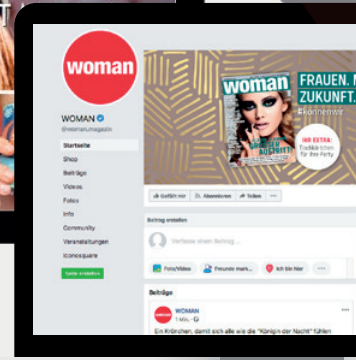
woman

WOMAN
@woman.magazin

Startseite
Shop
Beiträge
Videos
Fotos
Info
Community
Veranstaltungen
iconosquare

Seite erstellen

woman

FRAUEN. M
ZUKUNFT.
#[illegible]

NUR EXTRA:
Trinkbecher für die Party

Gefällt mir
Abonnieren
Teilen
···

Beitrag erstellen

Verfasse einen Beitrag ...

Foto/Video
Freunde mark...
Ich bin hier
···

Beiträge

WOMAN
1 Min.

Ein Krönchen, damit sich alle wie die "Königin der Nacht" fühlen